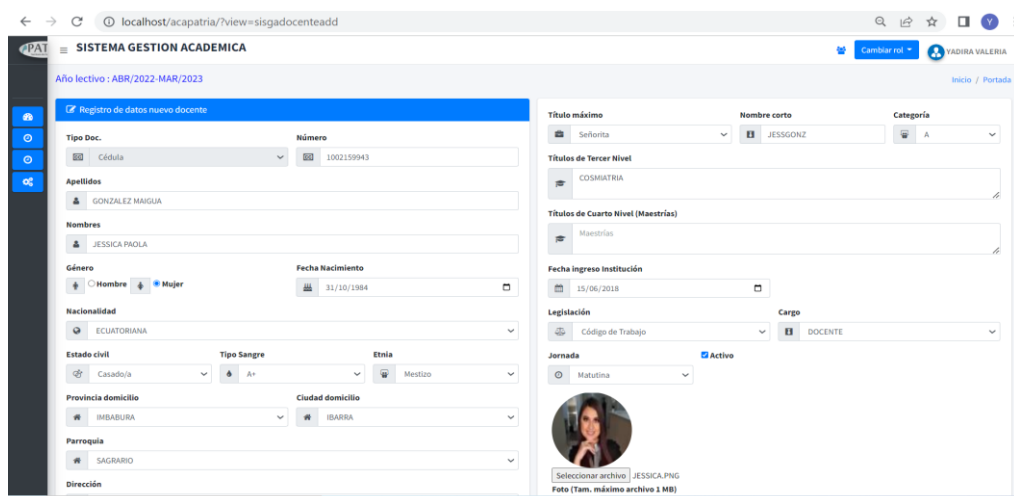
localhost/acapatria/?view=sisgadocenteadd

PAT ≡ SISTEMA GESTION ACADEMICA

Cambiar rol YADIRA VALERIA

Año lectivo : ABR/2022-MAR/2023

Inicio / Portada

Registro de datos nuevo docente

Tipo Doc.
Cédula

Número
1002159943

Apellidos
GONZALEZ MAIGUA

Nombres
JESSICA PAOLA

Género
Hombre Mujer

Fecha Nacimiento
31/10/1984

Nacionalidad
ECUATORIANA

Estado civil
Casado/a

Tipo Sangre
A+

Etnia
Mestizo

Provincia domicilio
IMBABURA

Ciudad domicilio
IBARRA

Parroquia
SAGRARIO

Dirección

Título máximo
Señorita

Nombre corto
JESSGONZ

Categoría
A

Títulos de Tercer Nivel
COSMIATRIA

Títulos de Cuarto Nivel (Maestrías)
Maestrías

Fecha ingreso Institución
15/06/2018

Legislación
Código de Trabajo

Cargo
DOCENTE

Jornada
Matutina

Activo

Seleccionar archivo JESSICA.PNG
Foto (Tam. máximo archivo 1 MB)